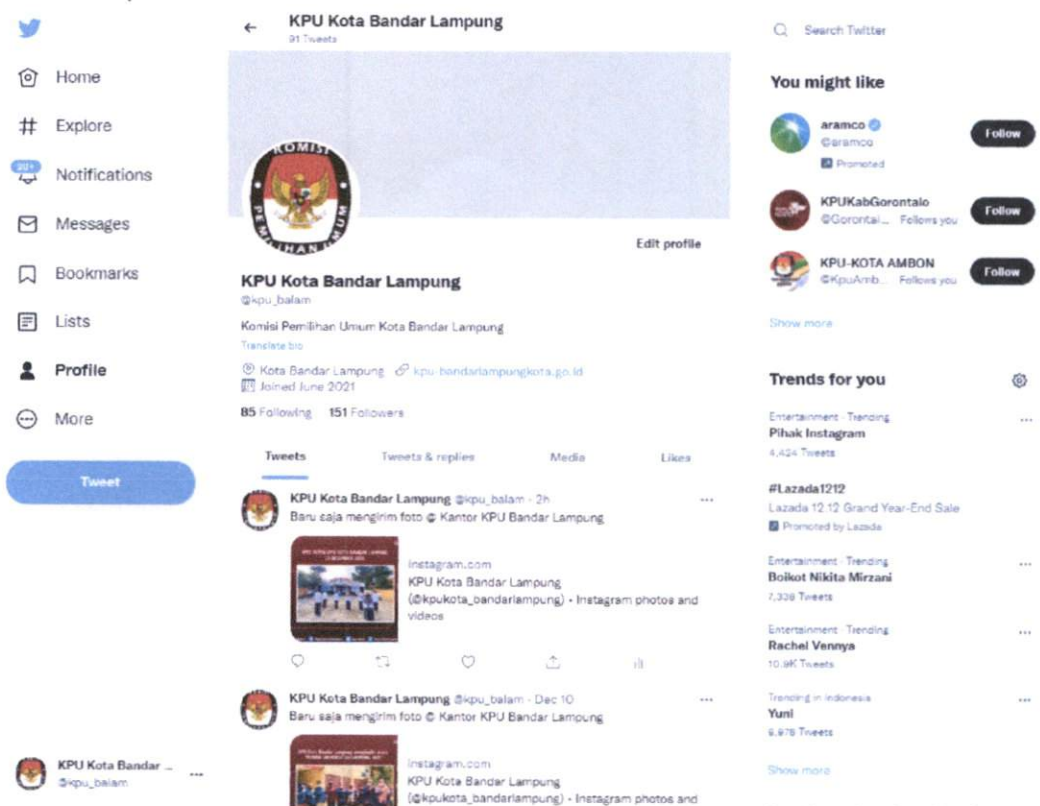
Home
Explore
20+
Notifications
Messages
Bookmarks
Lists
Profile
More
Tweet

KPU Kota Bandar ...
@kpu_balam
...

KPU Kota Bandar Lampung
91 Tweets

KOMISI PEMILIHAN UMUM

Edit profile

KPU Kota Bandar Lampung
@kpu_balam

Komisi Pemilihan Umum Kota Bandar Lampung
Translate bio

Kota Bandar Lampung kpu-bandarlampungkota.go.id
Joined June 2021

85 Following 151 Followers

Tweets
Tweets & replies
Media
Likes

KPU Kota Bandar Lampung @kpu_balam · 2h
Baru saja mengirim foto @ Kantor KPU Bandar Lampung
...

instagram.com
KPU Kota Bandar Lampung (@kpukota_bandarlampung) • Instagram photos and videos

KPU Kota Bandar Lampung @kpu_balam · Dec 10
Baru saja mengirim foto @ Kantor KPU Bandar Lampung
...

instagram.com
KPU Kota Bandar Lampung (@kpukota_bandarlampung) • Instagram photos and

Search Twitter

You might like

aramco
@aramco
Promoted
Follow

KPUKabGorontalo
@Gorontal... Follows you
Follow

KPU-KOTA AMBON
@KpuAmb... Follows you
Follow

Show more

Trends for you

Entertainment · Trending
Pihak Instagram
4,424 Tweets
...

#Lazada1212
Lazada 12.12 Grand Year-End Sale
Promoted by Lazada

Entertainment · Trending
Boikot Nikita Mirzani
7,339 Tweets
...

Entertainment · Trending
Rachel Vennya
10.9K Tweets
...

Trending in Indonesia
Yuni
6,976 Tweets
...

Show more